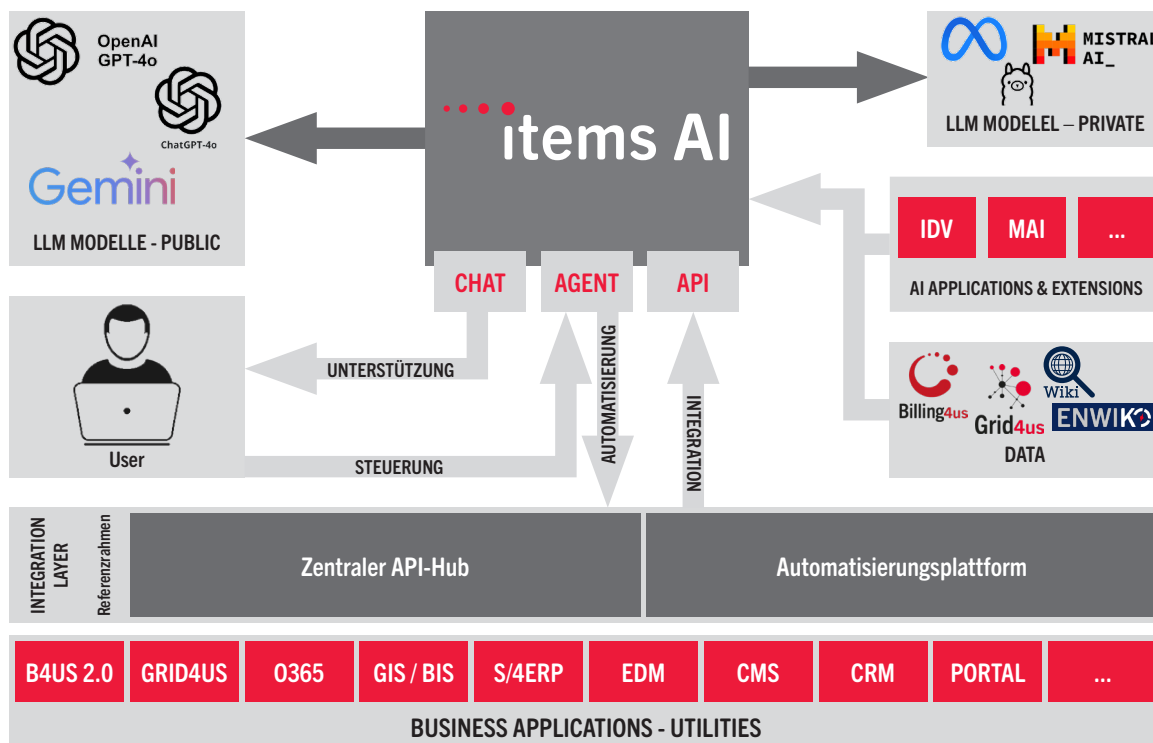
OpenAI GPT-4o

ChatGPT-4o

Gemini

LLM MODELLE - PUBLIC

items AI

MISTRAL AI_

LLM MODELEL – PRIVATE

IDV

MAI

...

AI APPLICATIONS & EXTENSIONS

CHAT

AGENT

API

UNTERSTÜTZUNG

AUTOMATISIERUNG

INTEGRATION

User

STEUERUNG

Billing4us

Grid4us

Wiki

ENWIKO

DATA

INTEGRATION LAYER

Referenzrahmen

Zentraler API-Hub

Automatisierungsplattform

| B4US 2.0 | GRID4US | O365 | GIS / BIS | S/4ERP | EDM | CMS | CRM | PORTAL | ... |
|---|---|---|---|---|---|---|---|---|---|

BUSINESS APPLICATIONS - UTILITIES